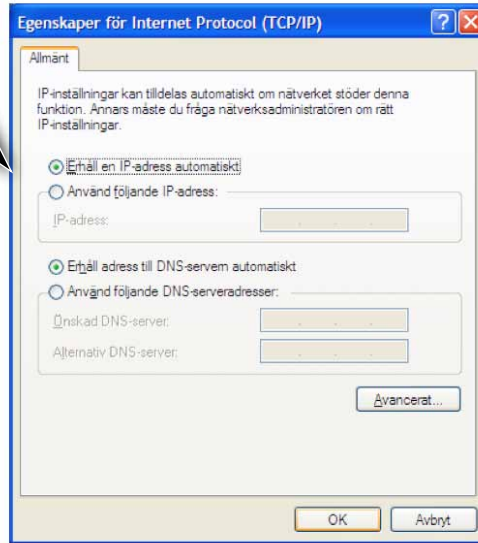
Egenskaper för Internet Protocol (TCP/IP)

Allmänt

IP-inställningar kan tilldelas automatiskt om nätverket stöder denna funktion. Annars måste du fråga nätverksadministratören om rätt IP-inställningar.

Erhåll en IP-adress automatiskt

Använd följande IP-adress:

IP-adress:

Erhåll adress till DNS-servern automatiskt

Använd följande DNS-serveradresser:

Önskad DNS-server:

Alternativ DNS-server:

Avancerat...

OK

Avbryt